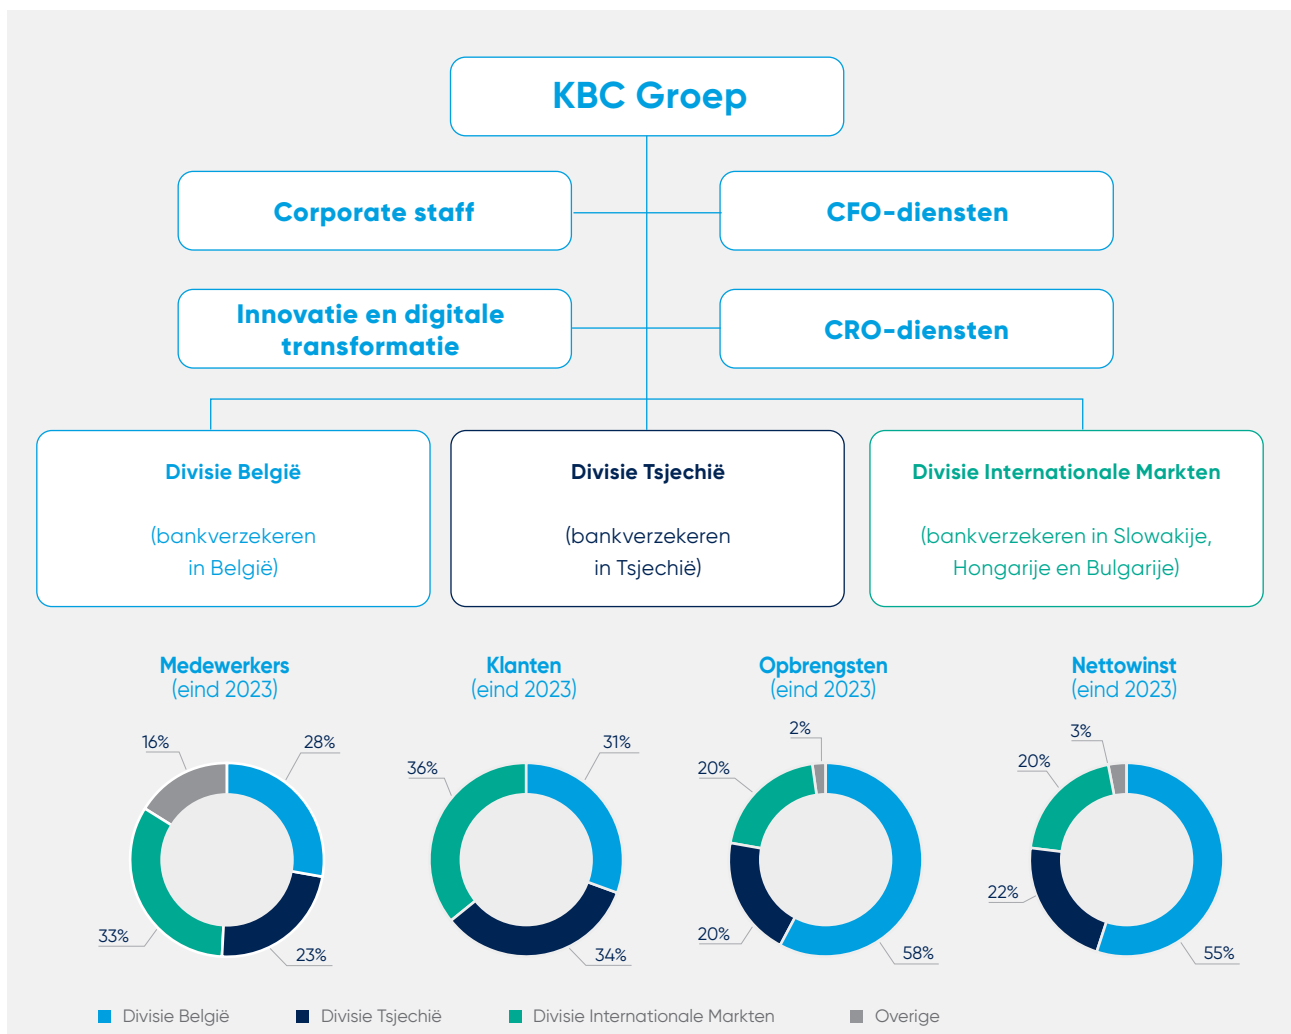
KBC Groep

Corporate staff

CFO-diensten

Innovatie en digitale transformatie

CRO-diensten

Divisie België

(bankverzekeren in België)

Divisie Tsjechië

(bankverzekeren in Tsjechië)

Divisie Internationale Markten

(bankverzekeren in Slowakije, Hongarije en Bulgarije)

Medewerkers (eind 2023)

16%
28%
33%
23%

Klanten (eind 2023)

36%
31%
34%

Opbrengsten (eind 2023)

2%
20%
20%
58%

Nettowinst (eind 2023)

3%
20%
22%
55%

Divisie België
Divisie Tsjechië
Divisie Internationale Markten
Overige